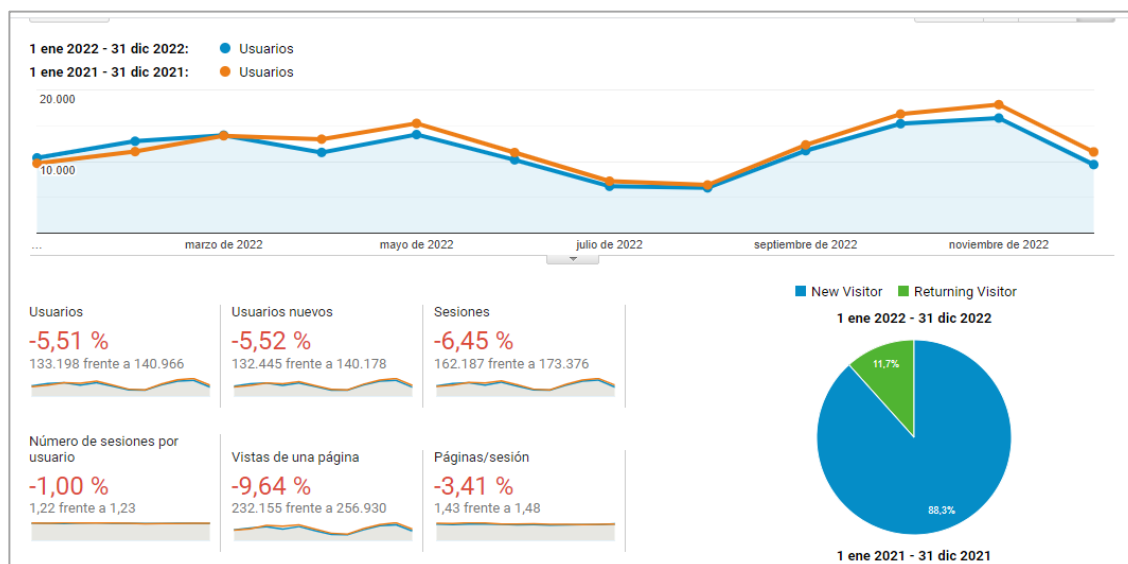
1 ene 2022 - 31 dic 2022: Usuarios
1 ene 2021 - 31 dic 2021: Usuarios

20.000
10.000

...
marzo de 2022
mayo de 2022
julio de 2022
septiembre de 2022
noviembre de 2022

Usuarios
-5,51 %
133.198 frente a 140.966

Usuarios nuevos
-5,52 %
132.445 frente a 140.178

Sesiones
-6,45 %
162.187 frente a 173.376

Número de sesiones por usuario
-1,00 %
1,22 frente a 1,23

Vistas de una página
-9,64 %
232.155 frente a 256.930

Páginas/sesión
-3,41 %
1,43 frente a 1,48

New Visitor
Returning Visitor

1 ene 2022 - 31 dic 2022

11,7%
88,3%

1 ene 2021 - 31 dic 2021